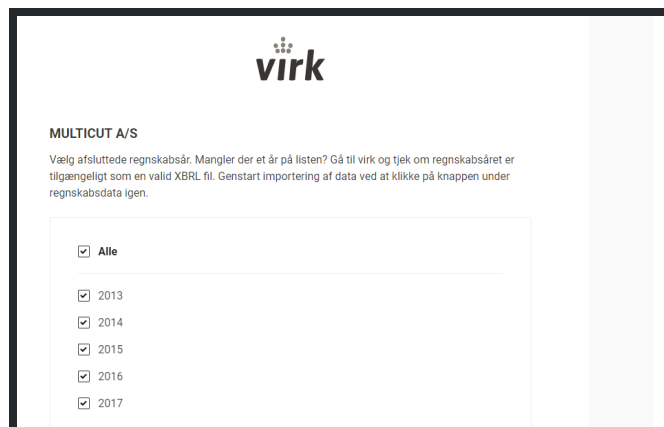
virk

MULTICUT A/S

Vælg afsluttede regnskabsår. Mangler der et år på listen? Gå til virk og tjek om regnskabsåret er tilgængeligt som en valid XBRL fil. Genstart importering af data ved at klikke på knappen under regnskabsdata igen.

Alle

2013

2014

2015

2016

2017